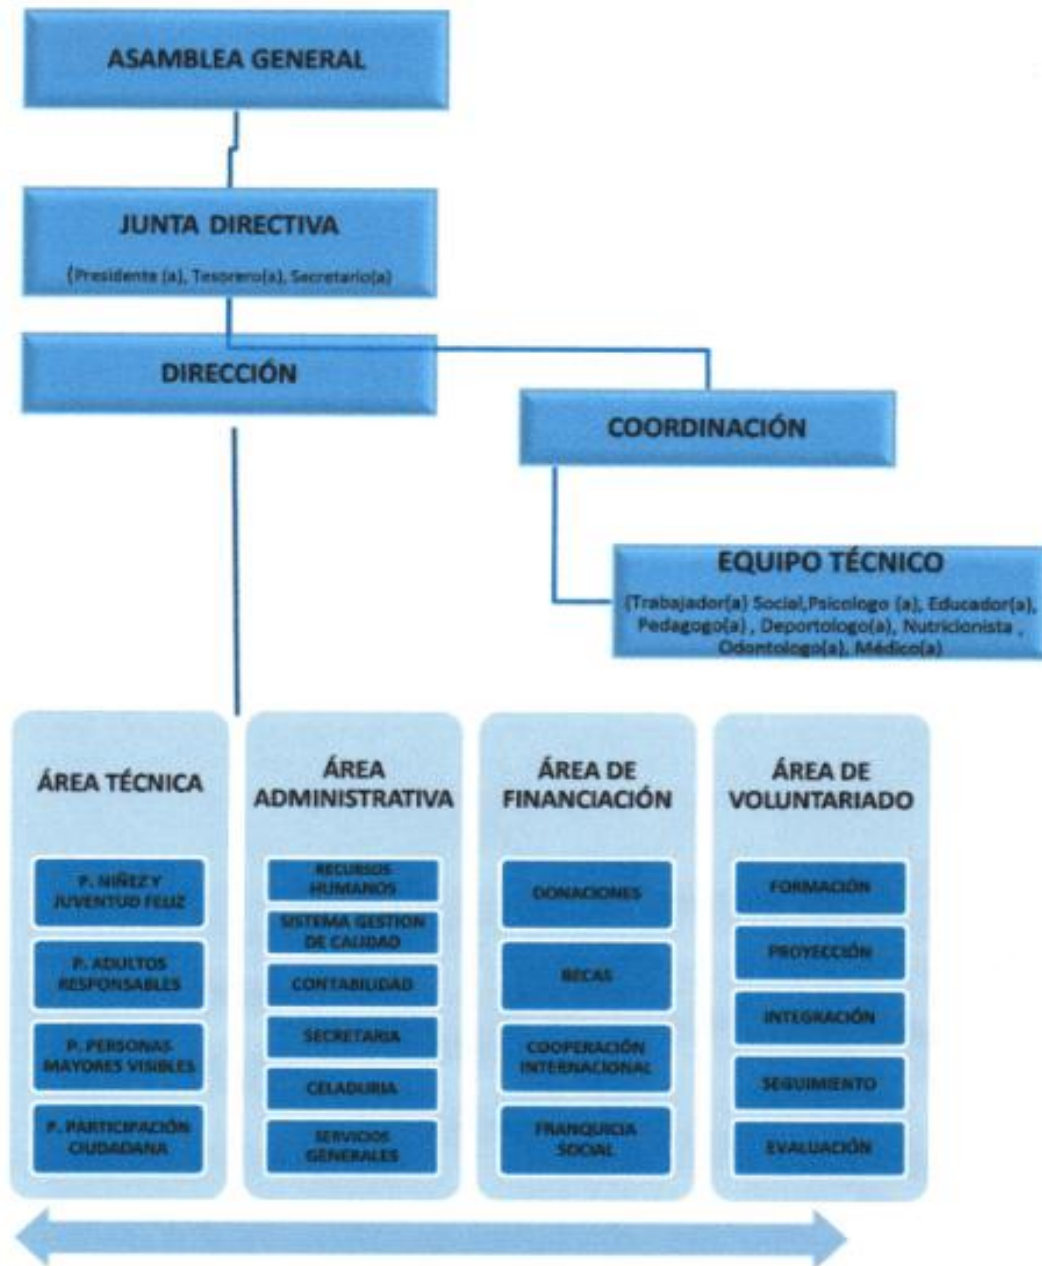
ASAMBLEA GENERAL

JUNTA DIRECTIVA

(Presidente (a), Tesorero(a), Secretario(a)

DIRECCIÓN

COORDINACIÓN

EQUIPO TÉCNICO

(Trabajador(a) Social,Psicologo (a), Educador(a), Pedagogo(a) , Deportologo(a), Nutricionista , Odontologo(a), Médico(a)

ÁREA TÉCNICA

P. NIÑEZ Y JUVENTUD FELIZ

P. ADULTOS RESPONSABLES

P. PERSONAS MAYORES VISIBLES

P. PARTICIPACIÓN CIUDADANA

ÁREA ADMINISTRATIVA

RECURSOS HUMANOS

SISTEMA GESTION DE CALIDAD

CONTABILIDAD

SECRETARIA

CELADURIA

SERVICIOS GENERALES

ÁREA DE FINANCIACIÓN

DONACIONES

BECAS

COOPERACIÓN INTERNACIONAL

FRANQUICIA SOCIAL

ÁREA DE VOLUNTARIADO

FORMACIÓN

PROYECCIÓN

INTEGRACIÓN

SEGUIMIENTO

EVALUACIÓN